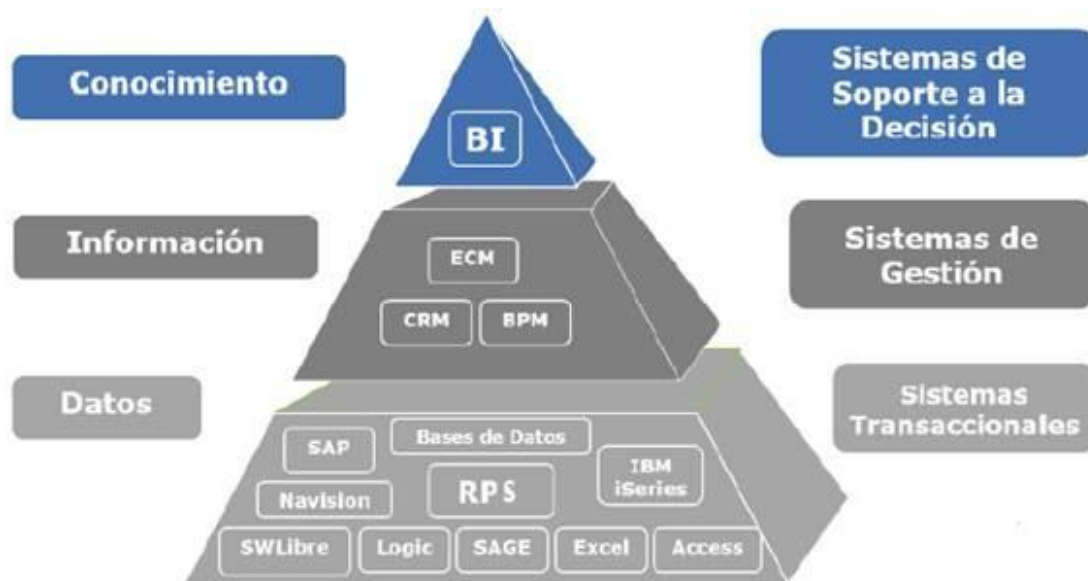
Conocimiento

BI

Sistemas de Soporte a la Decisión

Información

ECM

CRM

BPM

Sistemas de Gestión

Datos

SAP

Bases de Datos

IBM iSeries

Navision

RPS

SWLibre

Logic

SAGE

Excel

Access

Sistemas Transaccionales